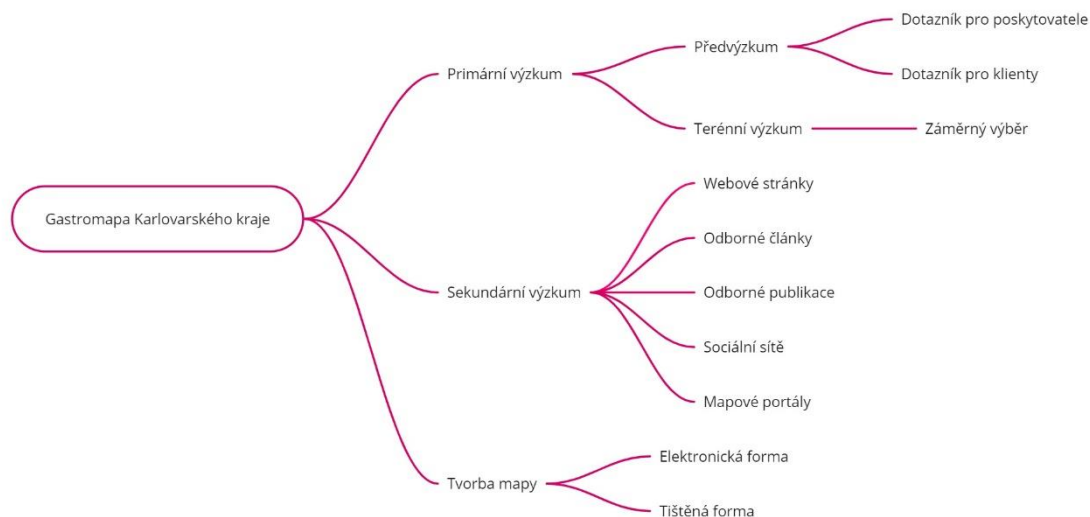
Gastromapa Karlovarského kraje

Primární výzkum

Předvýzkum

Dotazník pro poskytovatele

Dotazník pro klienty

Terénní výzkum

Záměrný výběr

Sekundární výzkum

Webové stránky

Odborné články

Odborné publikace

Sociální sítě

Mapové portály

Tvorba mapy

Elektronická forma

Tištěná forma